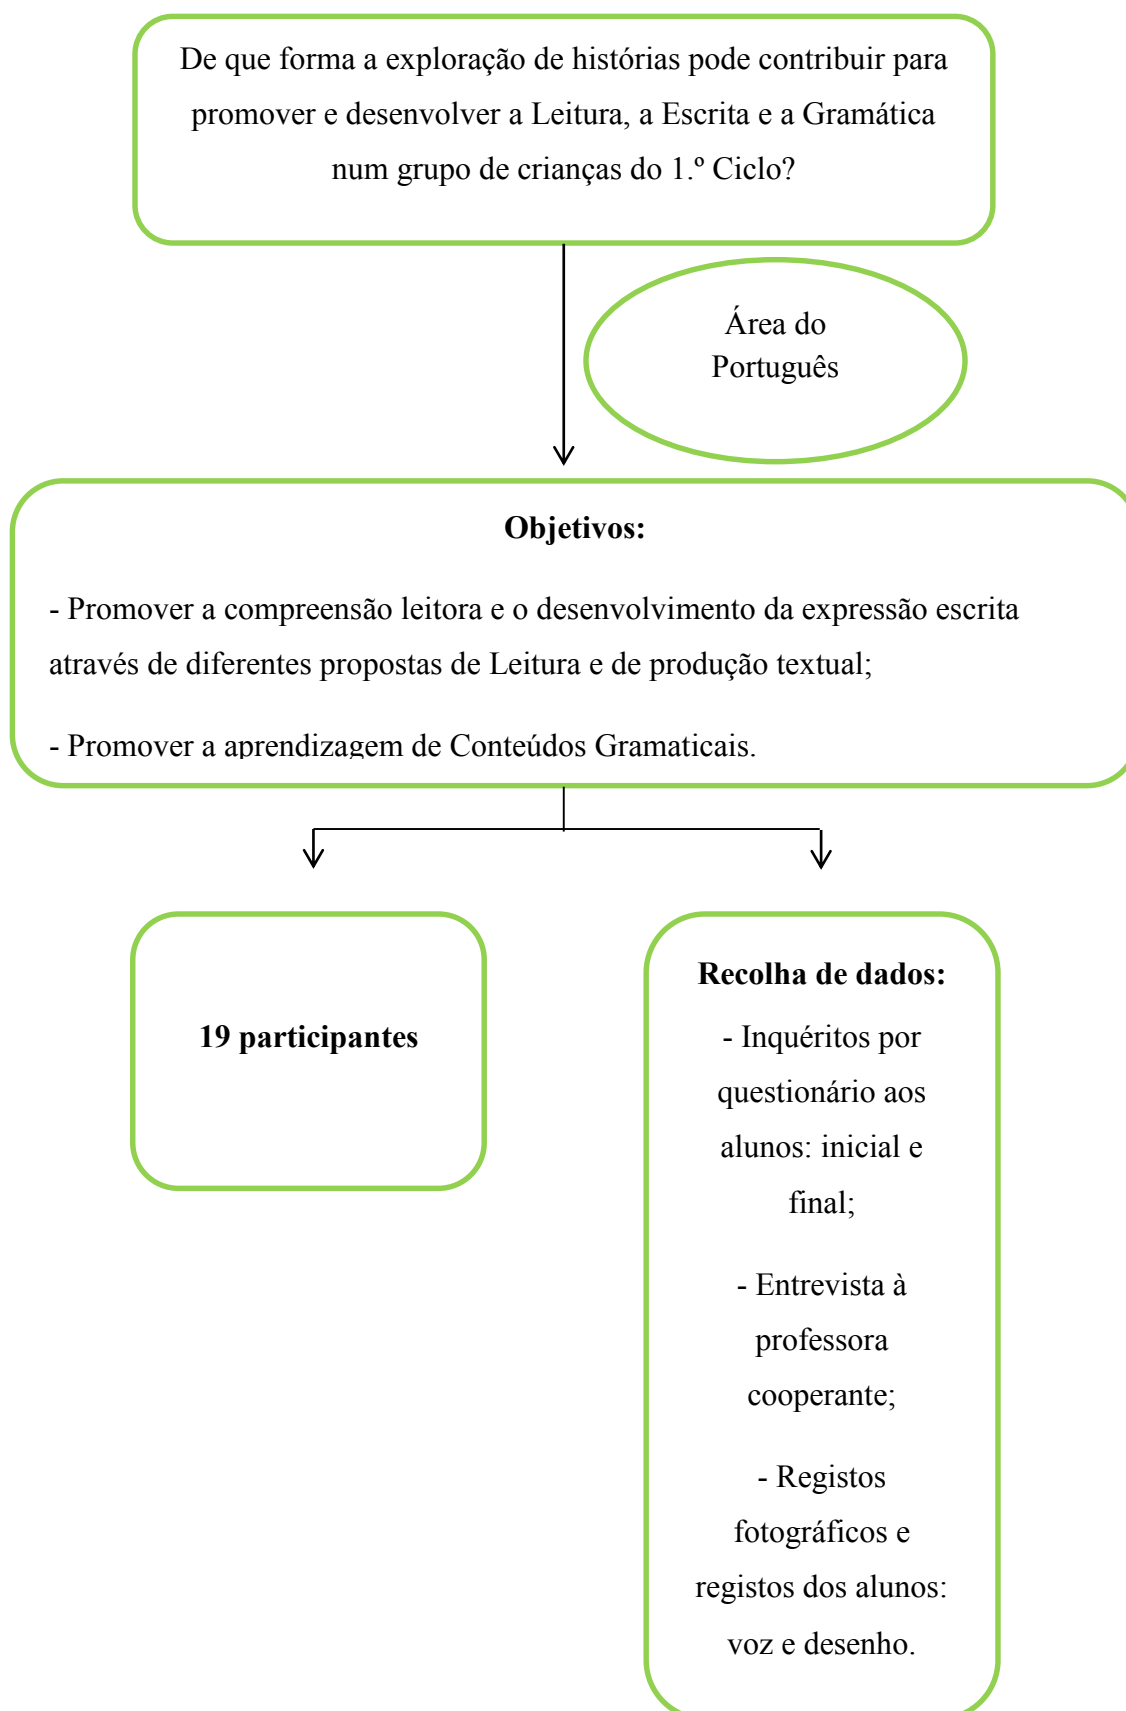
De que forma a exploração de histórias pode contribuir para promover e desenvolver a Leitura, a Escrita e a Gramática num grupo de crianças do 1.º Ciclo?

Área do Português

**Objetivos:**

- Promover a compreensão leitora e o desenvolvimento da expressão escrita através de diferentes propostas de Leitura e de produção textual;

- Promover a aprendizagem de Conteúdos Gramaticais.

**19 participantes**

**Recolha de dados:**

- Inquéritos por questionário aos alunos: inicial e final;

- Entrevista à professora cooperante;

- Registos fotográficos e registos dos alunos: voz e desenho.